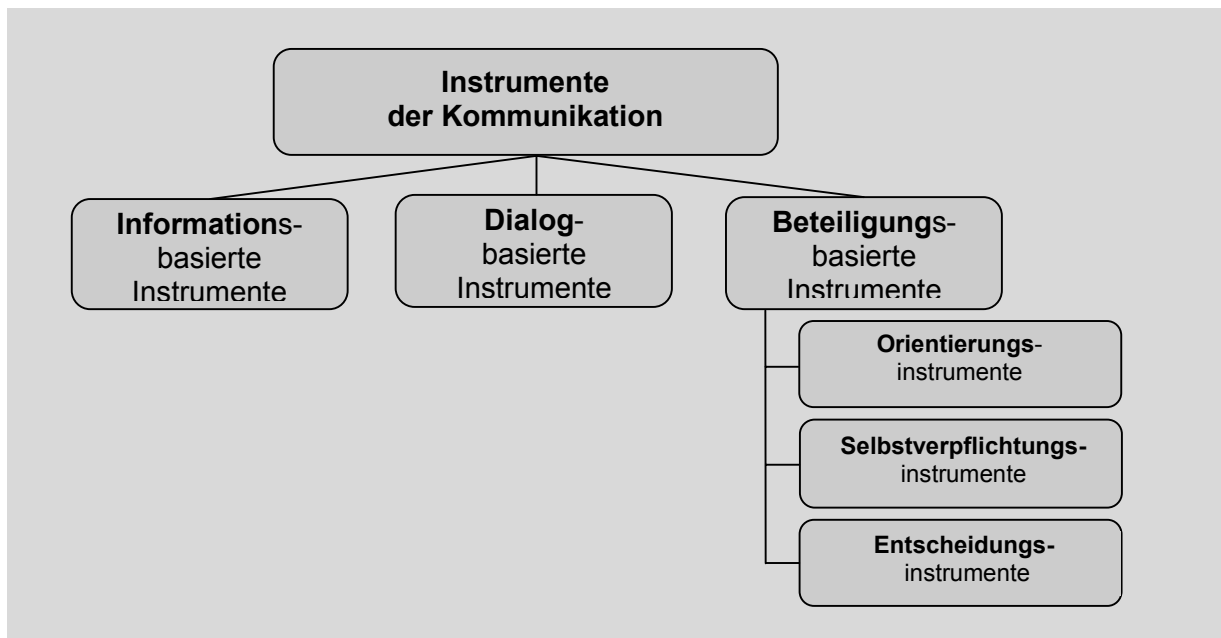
Instrumente der Kommunikation

Informations-basierte Instrumente

Dialog-basierte Instrumente

Beteiligungs-basierte Instrumente

Orientierungs-instrumente

Selbstverpflichtungs-instrumente

Entscheidungs-instrumente